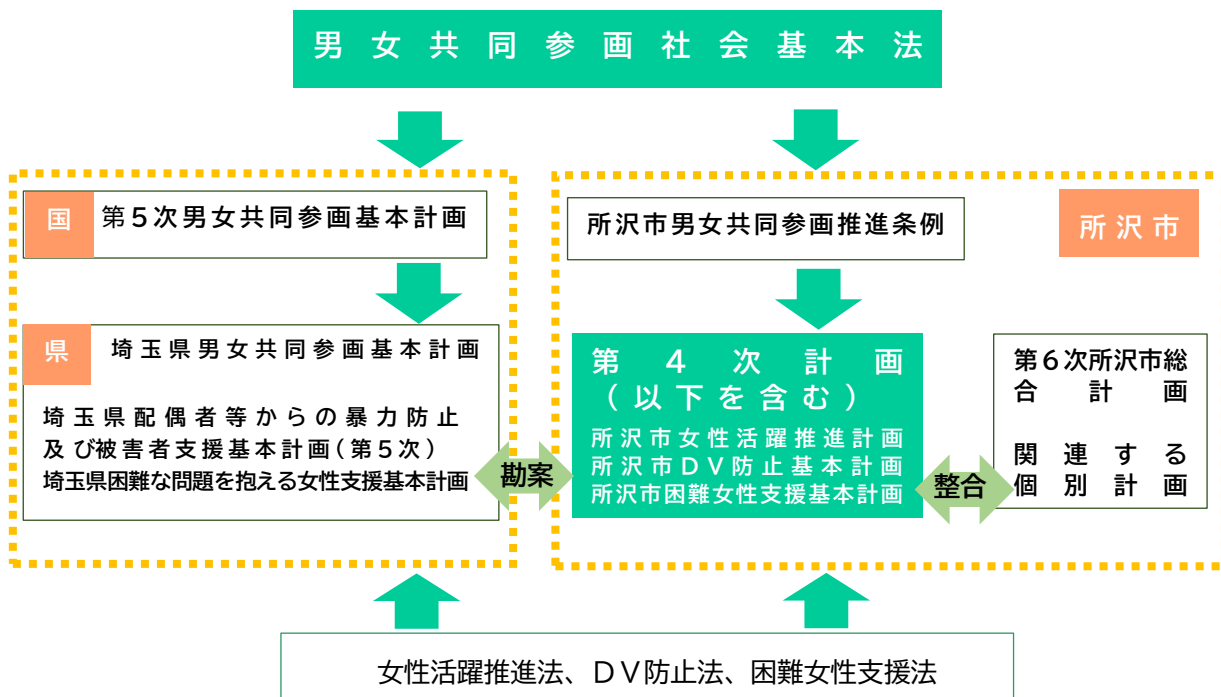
男女共同参画社会基本法

国　第５次男女共同参画基本計画

県　埼玉県男女共同参画基本計画

埼玉県配偶者等からの暴力防止及び被害者支援基本計画（第５次）
埼玉県困難な問題を抱える女性支援基本計画

勘案

所沢市男女共同参画推進条例

所沢市

第４次計画
（以下を含む）
所沢市女性活躍推進計画
所沢市ＤＶ防止基本計画
所沢市困難女性支援基本計画

整合

第６次所沢市総合計画

関連する個別計画

女性活躍推進法、ＤＶ防止法、困難女性支援法